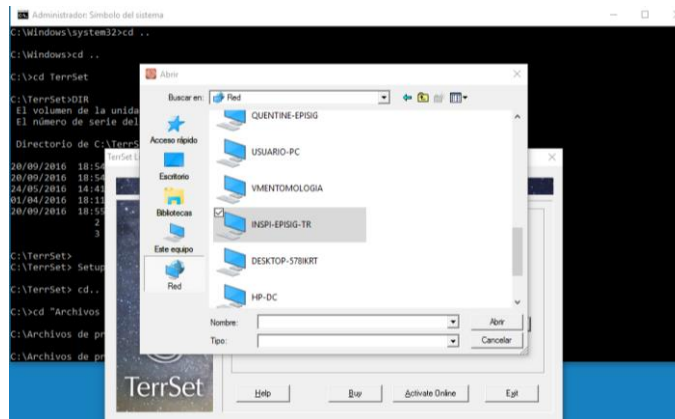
Administrador: Símbolo del sistema

C:\Windows\system32>cd ..

C:\Windows>cd ..

C:\>cd TerrSet

C:\TerrSet>DIR
El volumen de la unida
El número de serie del

Directorio de C:\TerrS

20/09/2016 18:54
20/09/2016 18:54
24/05/2016 14:41
01/04/2016 18:11
20/09/2016 18:55
2
3

C:\TerrSet>
C:\TerrSet> Setup

C:\TerrSet> cd..

C:\>cd "Archivos

C:\Archivos de pr

C:\Archivos de pr

Abrir

Buscar en: Red

Acceso rápido
Escritorio
Bibliotecas
Este equipo
Red

QUENTINE-EPISIG
USUARIO-PC
VMENTOMOLOGIA
INSPI-EPISIG-TR
DESKTOP-578IKRT
HP-DC

Nombre:
Tipo:

Abrir
Cancelar

TerrSet L

TerrSet

Help
Buy
Activate Online
Exit